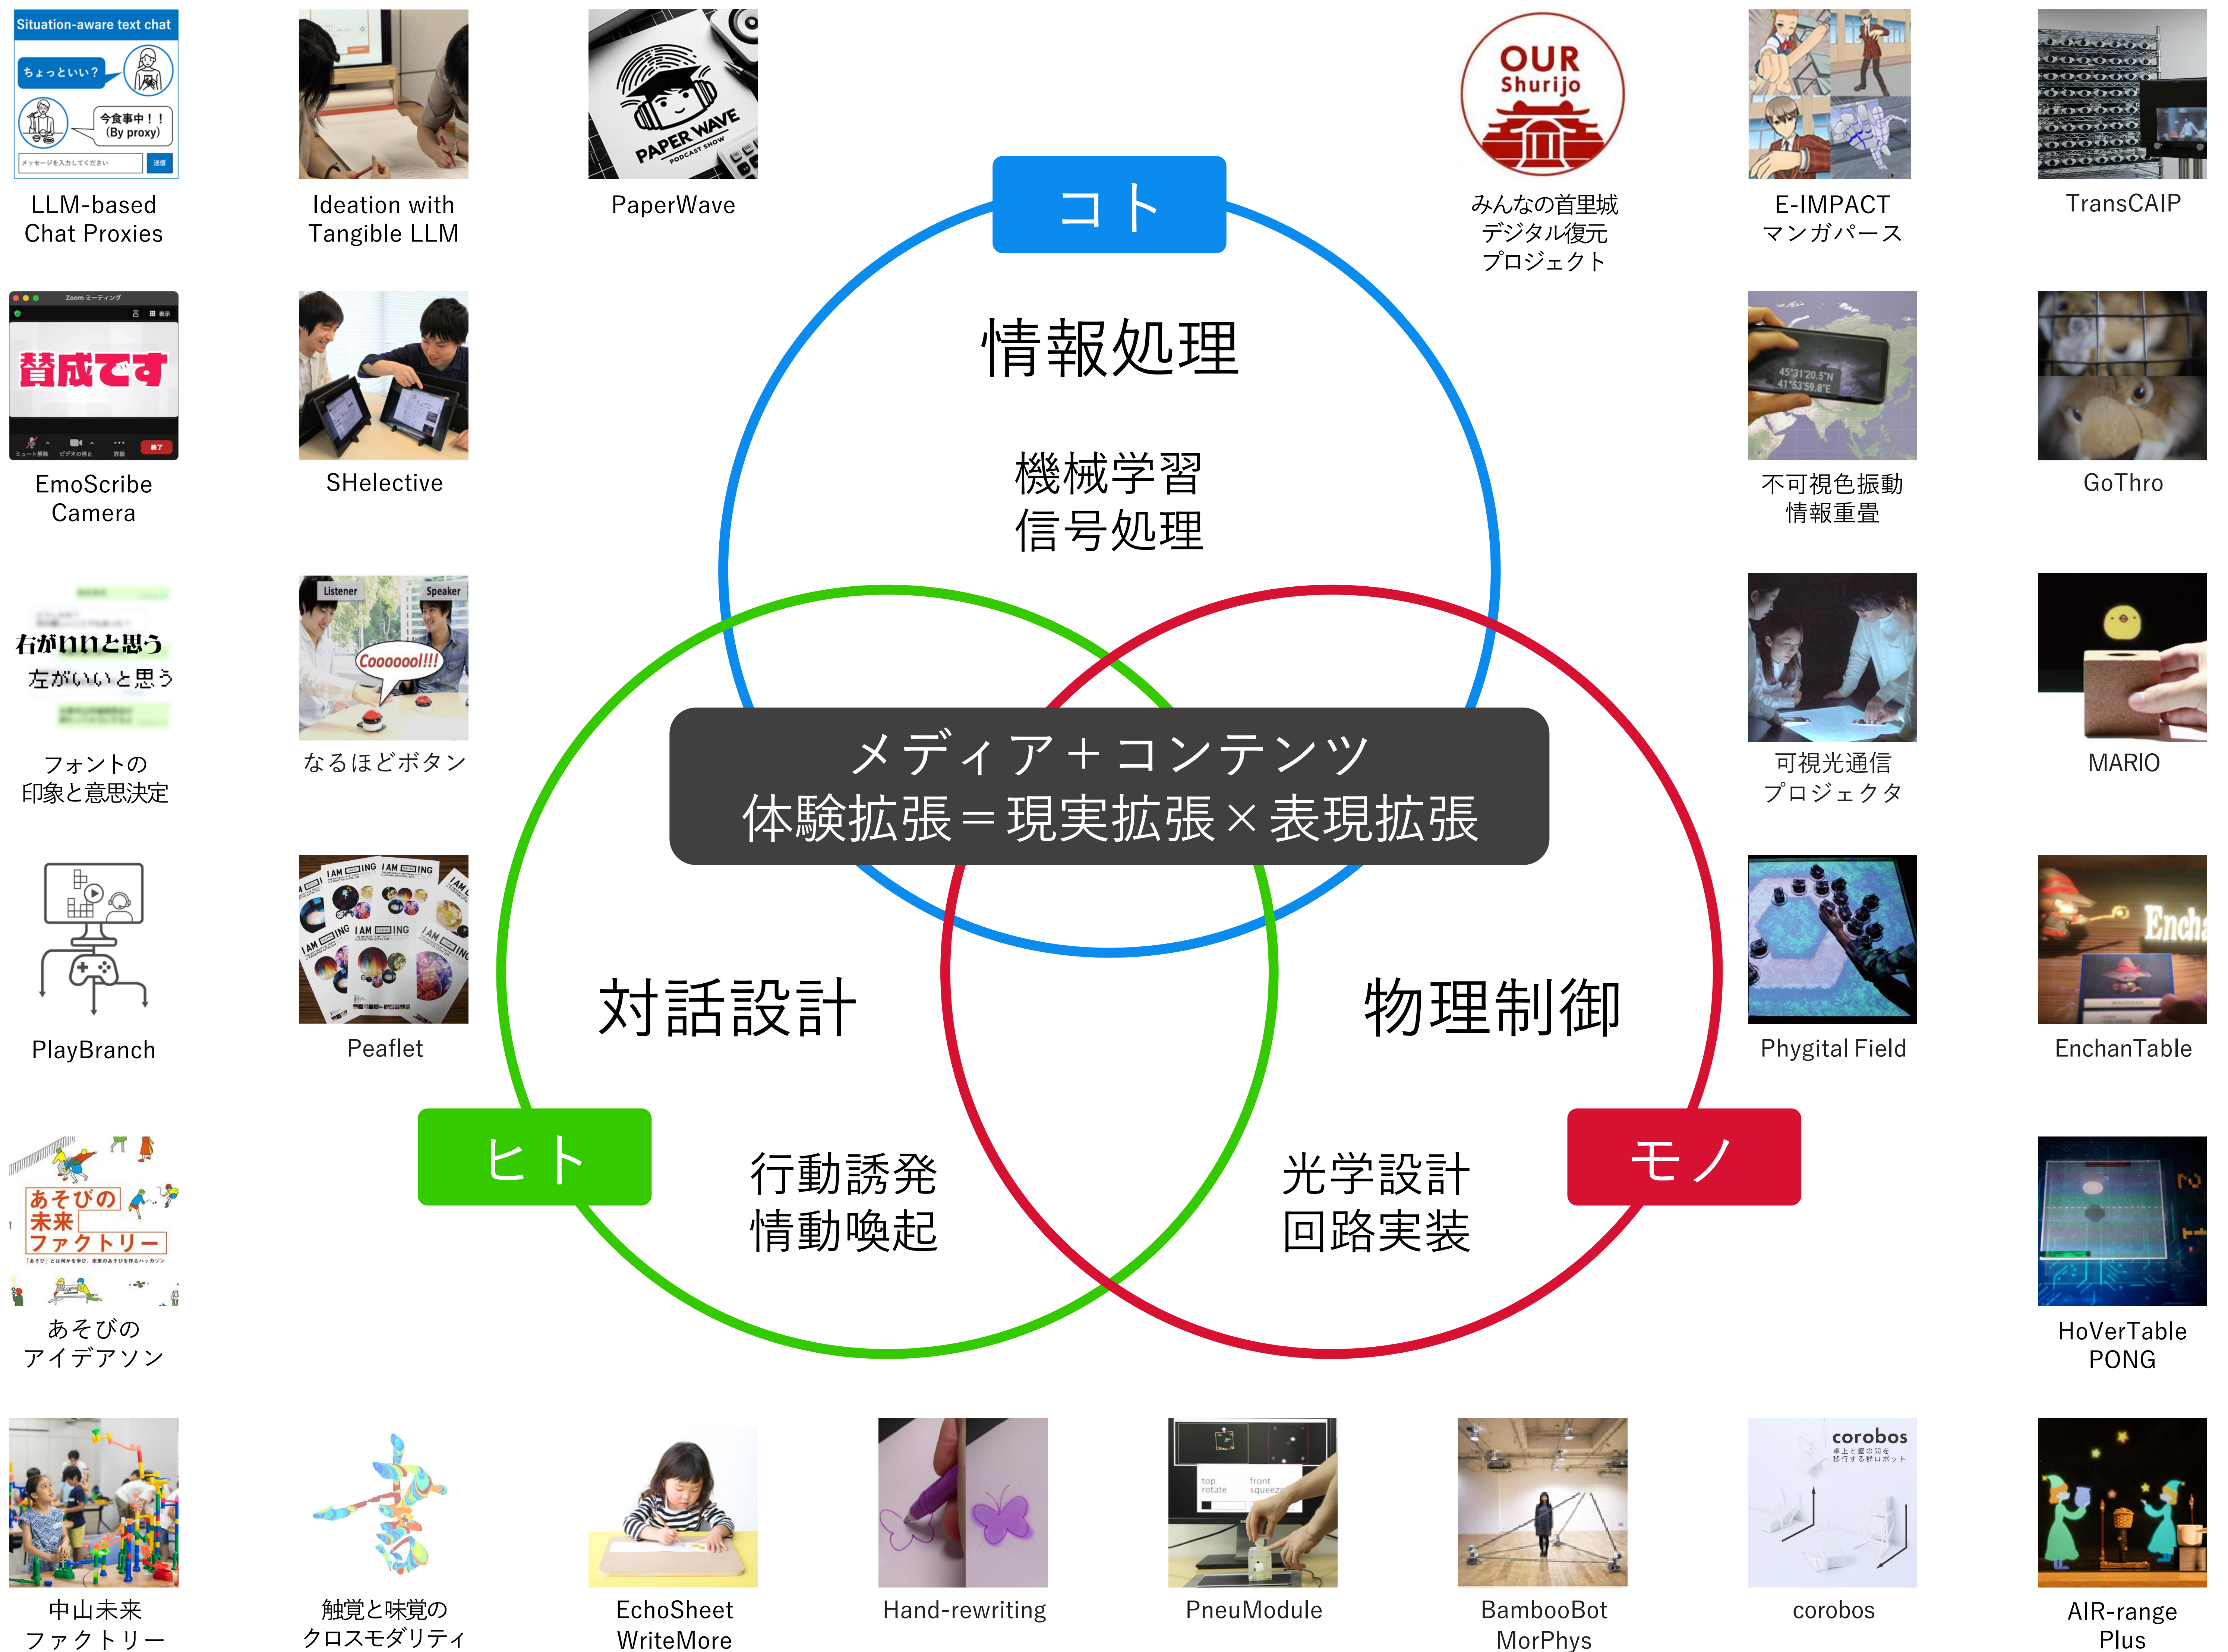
Situation-aware text chat
ちょっといい？
今食事中！！
(By proxy)
LLM-based Chat Proxies

Ideation with Tangible LLM

PAPER WAVE
PODCAST SHOW
PaperWave

OUR Shurijo
みんなの首里城デジタル復元プロジェクト

E-IMPACT マンガパース

TransCAIP

Zoom ミーティング
賛成です
EmoScribe Camera

SHelective

不可視色振動情報重畳

GoThro

右がいいと思う
左がいいと思う
フォントの印象と意思決定

Listener
Speaker
Coooooo!!!
なるほどボタン

可視光通信プロジェクタ

MARIO

PlayBranch

Peaflet

Phygital Field

EnchanTable

あそびの未来ファクトリー
あそびのアイデアソン

HoVerTable PONG

コト
情報処理
機械学習
信号処理

メディア＋コンテンツ
体験拡張＝現実拡張×表現拡張

対話設計
物理制御

ヒト
行動誘発
情動喚起

モノ
光学設計
回路実装

中山未来ファクトリー

触覚と味覚のクロスモダリティ

EchoSheet WriteMore

Hand-rewriting

top rotate
front squeeze
PneuModule

BambooBot MorPhys

corobos
corobos

AIR-range Plus